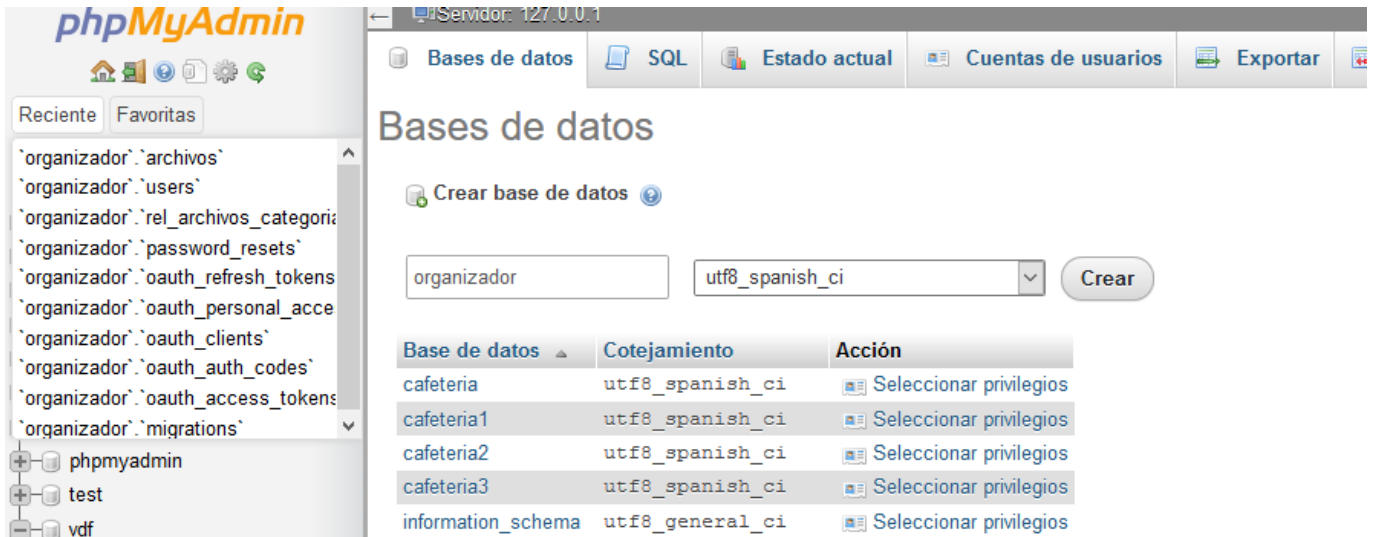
phpMyAdmin

Reciente Favoritas

`organizador`.`archivos`
`organizador`.`users`
`organizador`.`rel_archivos_categori
`organizador`.`password_resets`
`organizador`.`oauth_refresh_tokens
`organizador`.`oauth_personal_acce
`organizador`.`oauth_clients`
`organizador`.`oauth_auth_codes`
`organizador`.`oauth_access_tokens
`organizador`.`migrations`

phpmyadmin
test
vdf

Servidor: 127.0.0.1

Bases de datos | SQL | Estado actual | Cuentas de usuarios | Exportar

Bases de datos

Crear base de datos

organizador | utf8_spanish_ci | Crear

| Base de datos | Cotejamiento | Acción |
|---|---|---|
| cafeteria | utf8_spanish_ci | Seleccionar privilegios |
| cafeteria1 | utf8_spanish_ci | Seleccionar privilegios |
| cafeteria2 | utf8_spanish_ci | Seleccionar privilegios |
| cafeteria3 | utf8_spanish_ci | Seleccionar privilegios |
| information_schema | utf8_general_ci | Seleccionar privilegios |